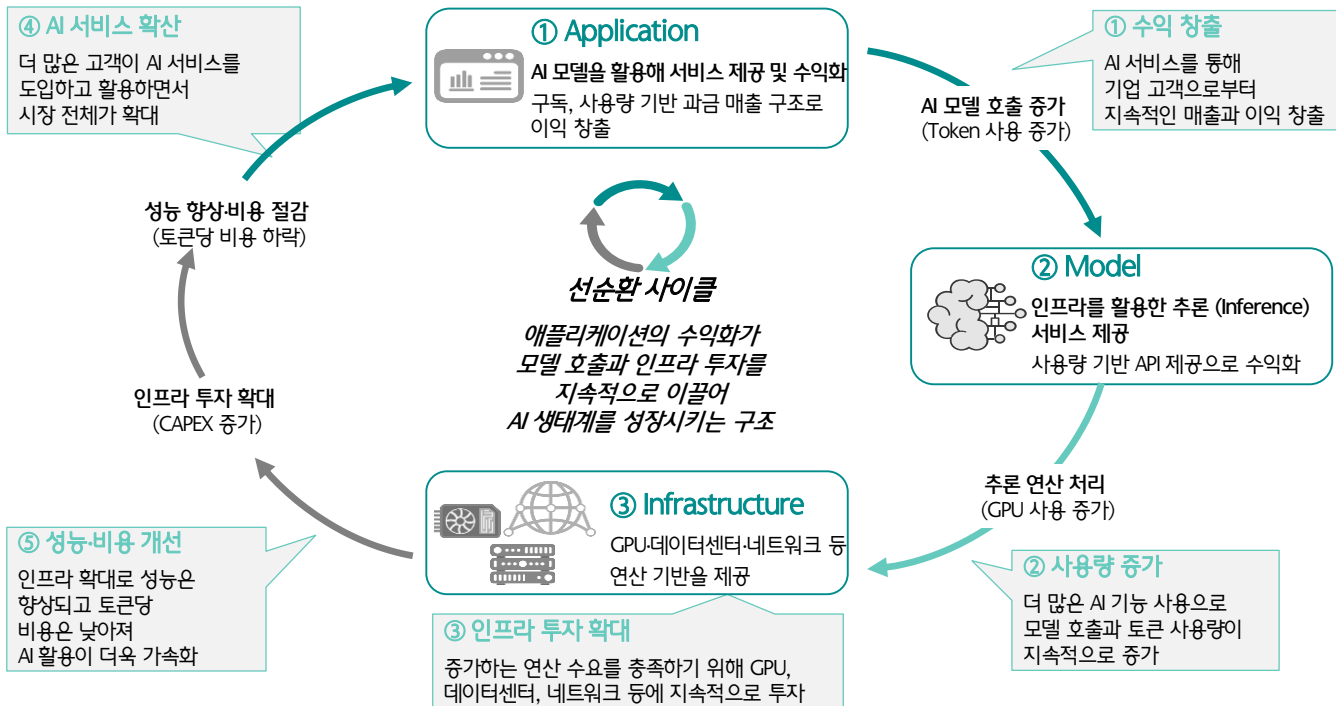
④ AI 서비스 확산
더 많은 고객이 AI 서비스를 도입하고 활용하면서 시장 전체가 확대

① Application
AI 모델을 활용해 서비스 제공 및 수익화
구독, 사용량 기반 과금 매출 구조로 이익 창출

① 수익 창출
AI 서비스를 통해 기업 고객으로부터 지속적인 매출과 이익 창출

AI 모델 호출 증가
(Token 사용 증가)

성능 향상·비용 절감
(토큰당 비용 하락)

선순환 사이클

애플리케이션의 수익화가 모델 호출과 인프라 투자를 지속적으로 이끌어 AI 생태계를 성장시키는 구조

② Model
인프라를 활용한 추론 (Inference) 서비스 제공
사용량 기반 API 제공으로 수익화

인프라 투자 확대
(CAPEX 증가)

추론 연산 처리
(GPU 사용 증가)

③ Infrastructure
GPU·데이터센터·네트워크 등 연산 기반을 제공

⑤ 성능·비용 개선
인프라 확대로 성능은 향상되고 토큰당 비용은 낮아져 AI 활용이 더욱 가속화

② 사용량 증가
더 많은 AI 기능 사용으로 모델 호출과 토큰 사용량이 지속적으로 증가

③ 인프라 투자 확대
증가하는 연산 수요를 충족하기 위해 GPU, 데이터센터, 네트워크 등에 지속적으로 투자